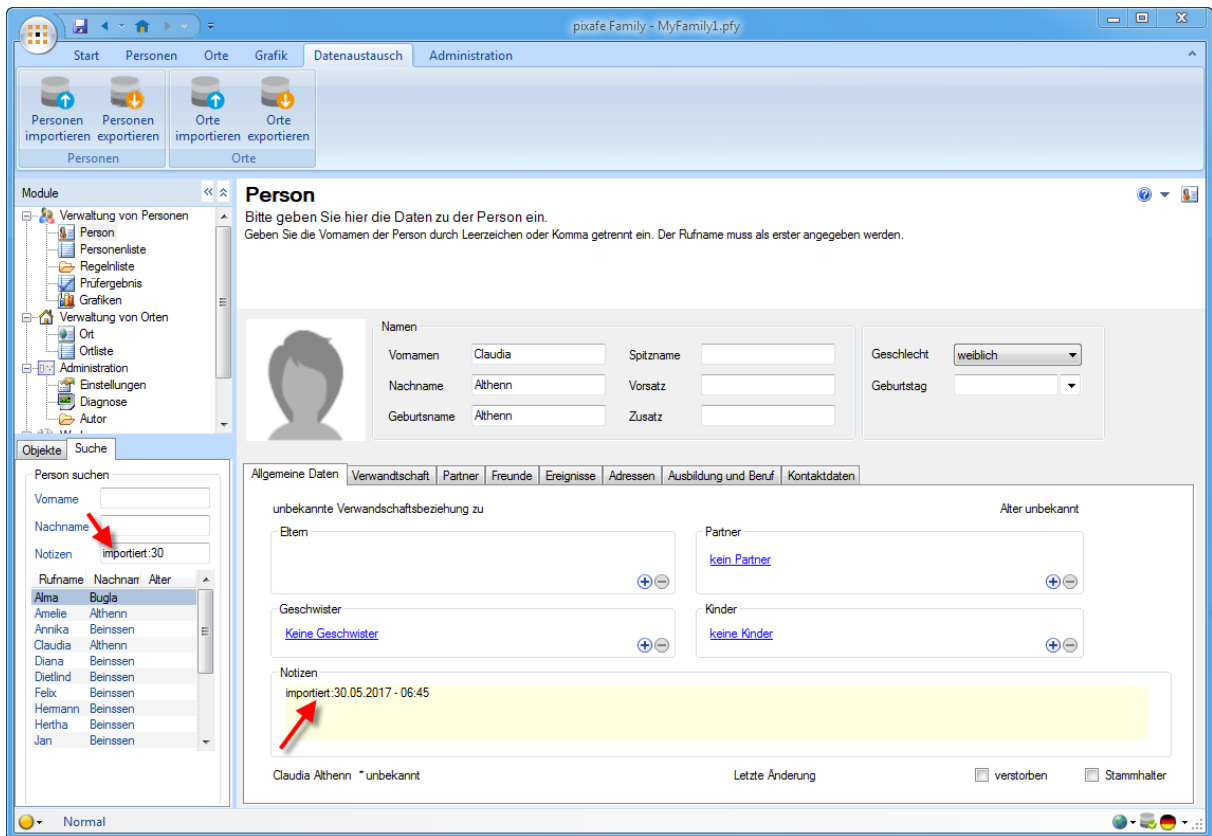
pixafe Family - MyFamily1.pfy

Start Personen Orte Grafik Datenaustausch Administration

Personen importieren Personen exportieren
Personen
Orte importieren Orte exportieren
Orte

Module
Verwaltung von Personen
Person
Personenliste
Regelnliste
Prüfergebnis
Grafiken
Verwaltung von Orten
Ort
Ortliste
Administration
Einstellungen
Diagnose
Autor

Objekte Suche
Person suchen
Vorname
Nachname
Notizen importiert:30

| Rufname | Nachnam | Alter |
|---|---|---|
| Alma | Bugla | |
| Amelie | Althenn | |
| Annika | Beinssen | |
| Claudia | Althenn | |
| Diana | Beinssen | |
| Dietlind | Beinssen | |
| Felix | Beinssen | |
| Hermann | Beinssen | |
| Hertha | Beinssen | |
| Jan | Beinssen | |

Person
Bitte geben Sie hier die Daten zu der Person ein.
Geben Sie die Vornamen der Person durch Leerzeichen oder Komma getrennt ein. Der Rufname muss als erster angegeben werden.

Namen
Vornamen Claudia
Nachname Althenn
Geburtsname Althenn
Spitzname
Vorsatz
Zusatz
Geschlecht weiblich
Geburtstag

Allgemeine Daten Verwandtschaft Partner Freunde Ereignisse Adressen Ausbildung und Beruf Kontaktdaten

unbekannte Verwandtschaftsbeziehung zu
Alter unbekannt
Eltern
Partner
kein Partner
Geschwister
Keine Geschwister
Kinder
keine Kinder
Notizen
importiert:30.05.2017 - 06:45

Claudia Althenn *unbekannt
Letzte Änderung
verstorben
Stammhalter

Normal